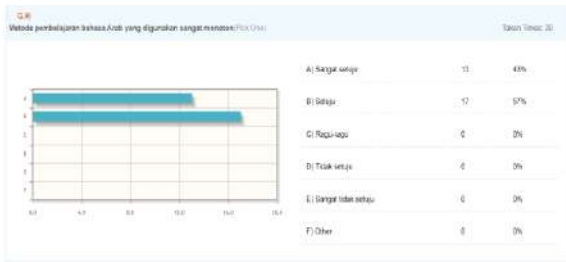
Q.8
Metode pembelajaran bahasa Arab yang digunakan sangat monoton (Pilih Satu)

Jumlah Total: 30

A) Sangat setuju 13 43%

B) Setuju 17 57%

C) Ragu-ragu 0 0%

D) Tidak setuju 0 0%

E) Sangat tidak setuju 0 0%

F) Other 0 0%

0,0 4,0 8,0 12,0 16,0 20,0